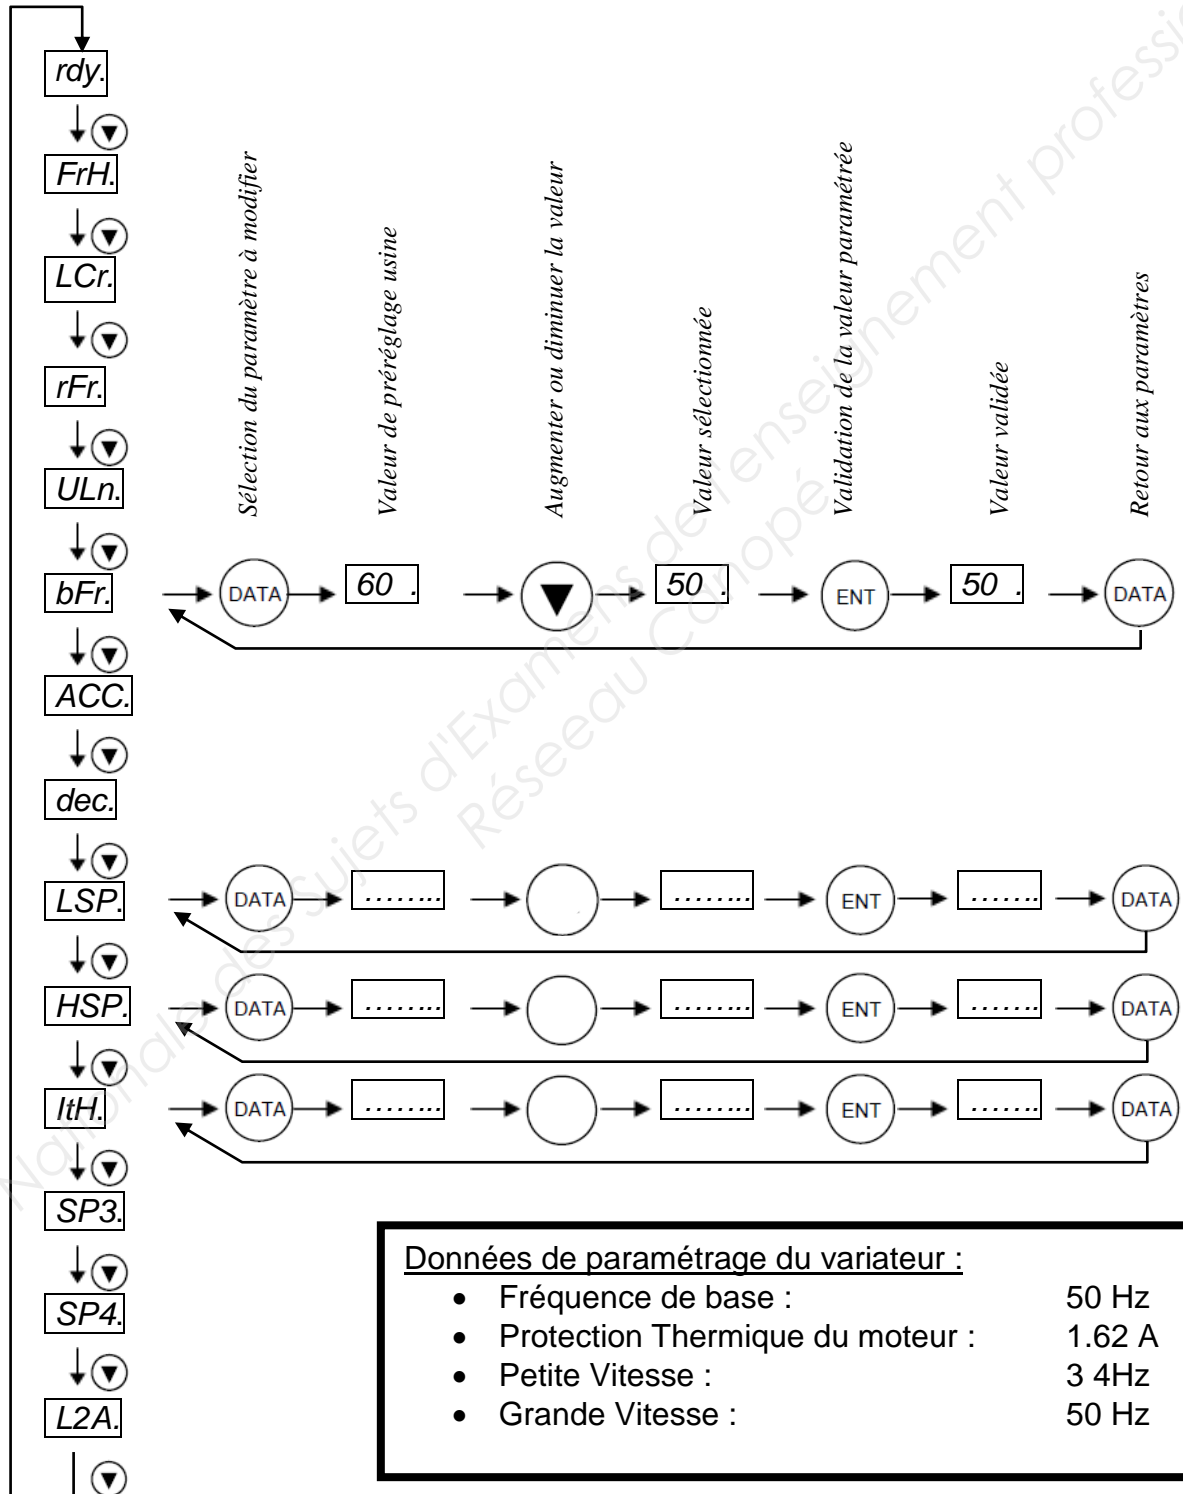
rdy.

FrH.

LCr.

rFr.

ULn.

bFr.

ACC.

dec.

LSP.

HSP.

ItH.

SP3.

SP4.

L2A.

Sélection du paramètre à modifier

Valeur de préréglage usine

Augmenter ou diminuer la valeur

Valeur sélectionnée

Validation de la valeur paramétrée

Valeur validée

Retour aux paramètres

DATA 60 . ▼ 50 . ENT 50 . DATA

DATA …….. …….. ENT …….. DATA

DATA …….. …….. ENT …….. DATA

DATA …….. …….. ENT …….. DATA

Données de paramétrage du variateur :

- Fréquence de base : 50 Hz
- Protection Thermique du moteur : 1.62 A
- Petite Vitesse : 3 4Hz
- Grande Vitesse : 50 Hz

Nationale des Sujets d'Examens de l'enseignement professionnel Réseau Canopé